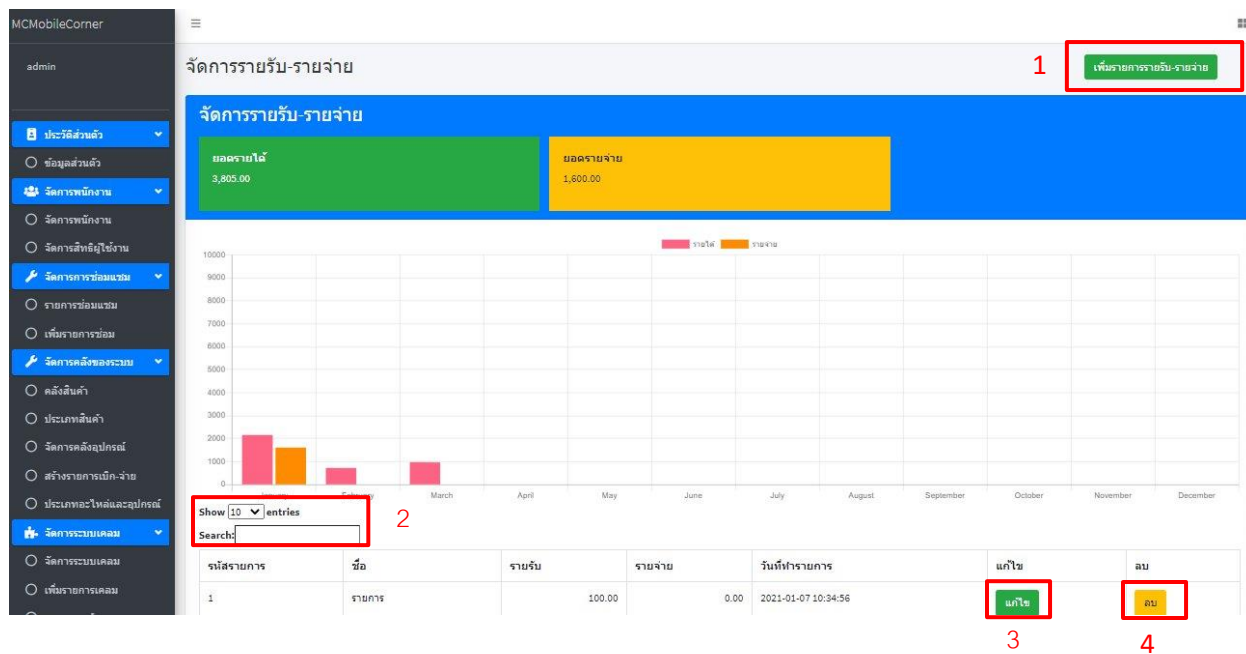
MCMobileCorner

admin

ประวัติส่วนตัว

ข้อมูลส่วนตัว

จัดการพนักงาน

จัดการพนักงาน

จัดการสิทธิผู้ใช้งาน

จัดการการซ่อมแซม

รายการซ่อมแซม

เพิ่มรายการซ่อม

จัดการคลังของระบบ

คลังสินค้า

ประเภทสินค้า

จัดการคลังอุปกรณ์

สร้างรายการเบิก-จ่าย

ประเภทอะไหล่และอุปกรณ์

จัดการระบบเคลม

จัดการระบบเคลม

เพิ่มรายการเคลม

≡

จัดการรายรับ-รายจ่าย

1

เพิ่มรายการรายรับ-รายจ่าย

จัดการรายรับ-รายจ่าย

ยอดรายได้
3,805.00

ยอดรายจ่าย
1,600.00

รายได้ รายจ่าย

10000
9000
8000
7000
6000
5000
4000
3000
2000
1000
0

January February March April May June July August September October November December

Show 10 entries

Search:

2

| รหัสรายการ | ชื่อ | รายรับ | รายจ่าย | วันที่ทำรายการ | แก้ไข | ลบ |
|---|---|---|---|---|---|---|
| 1 | รายการ | 100.00 | 0.00 | 2021-01-07 10:34:56 | แก้ไข | ลบ |

3

4